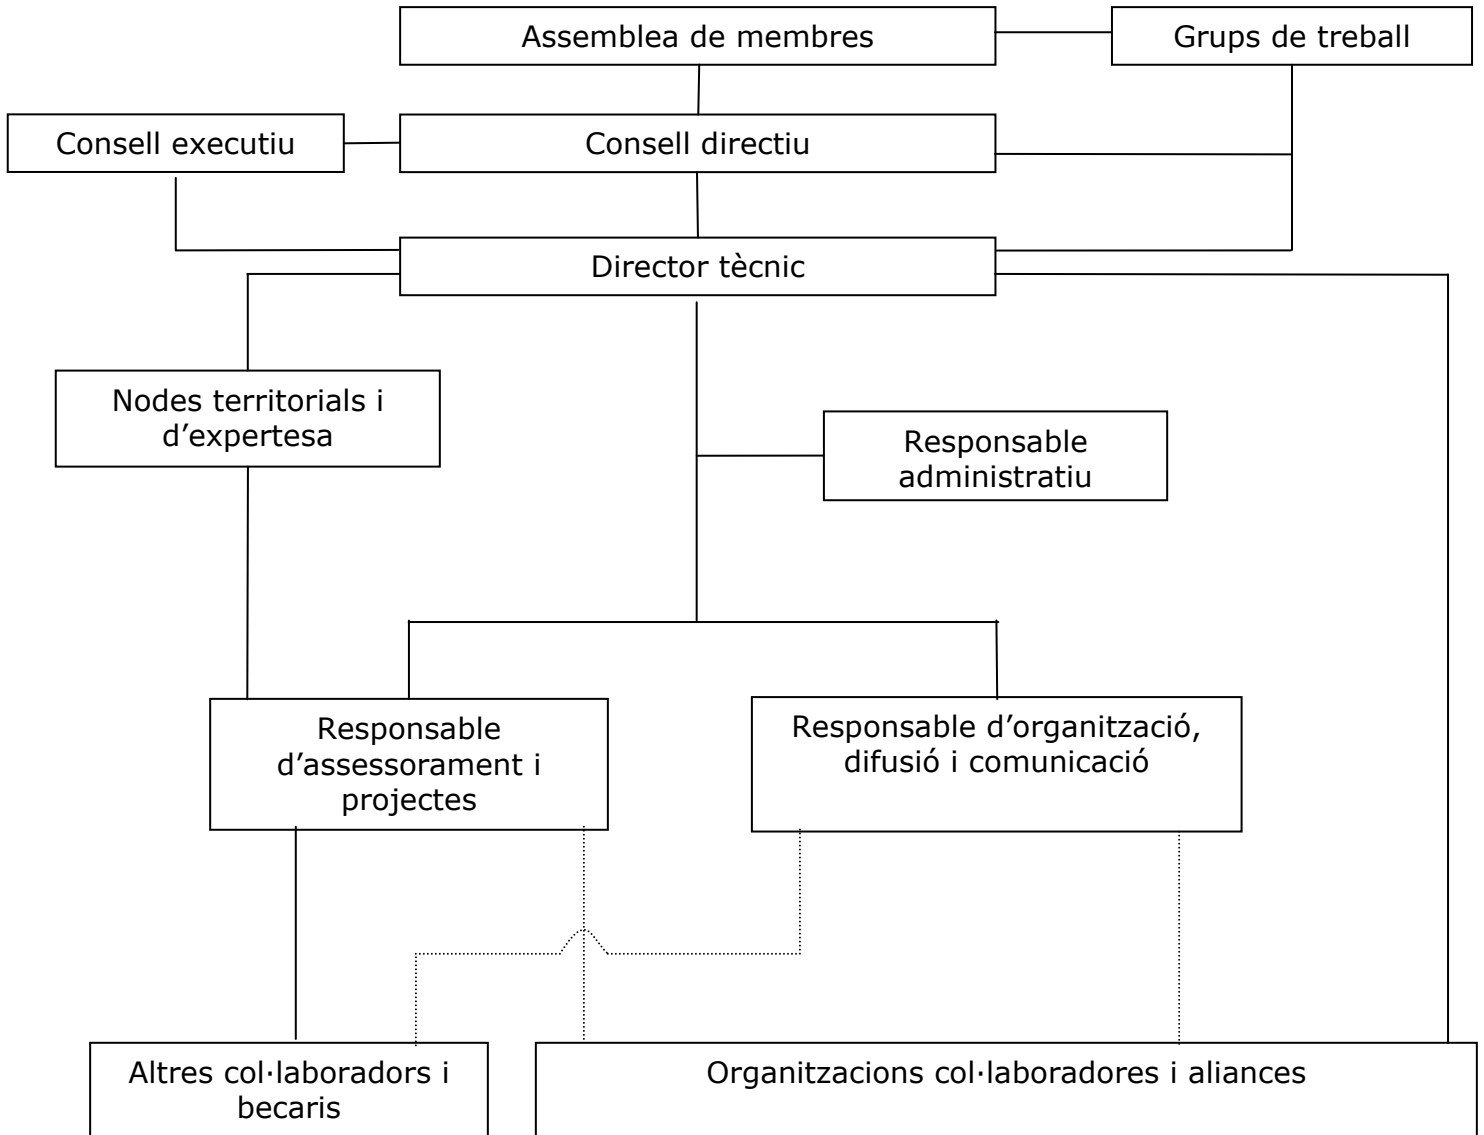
Assemblea de membres

Grups de treball

Consell executiu

Consell directiu

Director tècnic

Nodes territorials i d’expertesa

Responsable administratiu

Responsable d’assessorament i projectes

Responsable d’organització, difusió i comunicació

Altres col·laboradors i becaris

Organitzacions col·laboradores i aliances